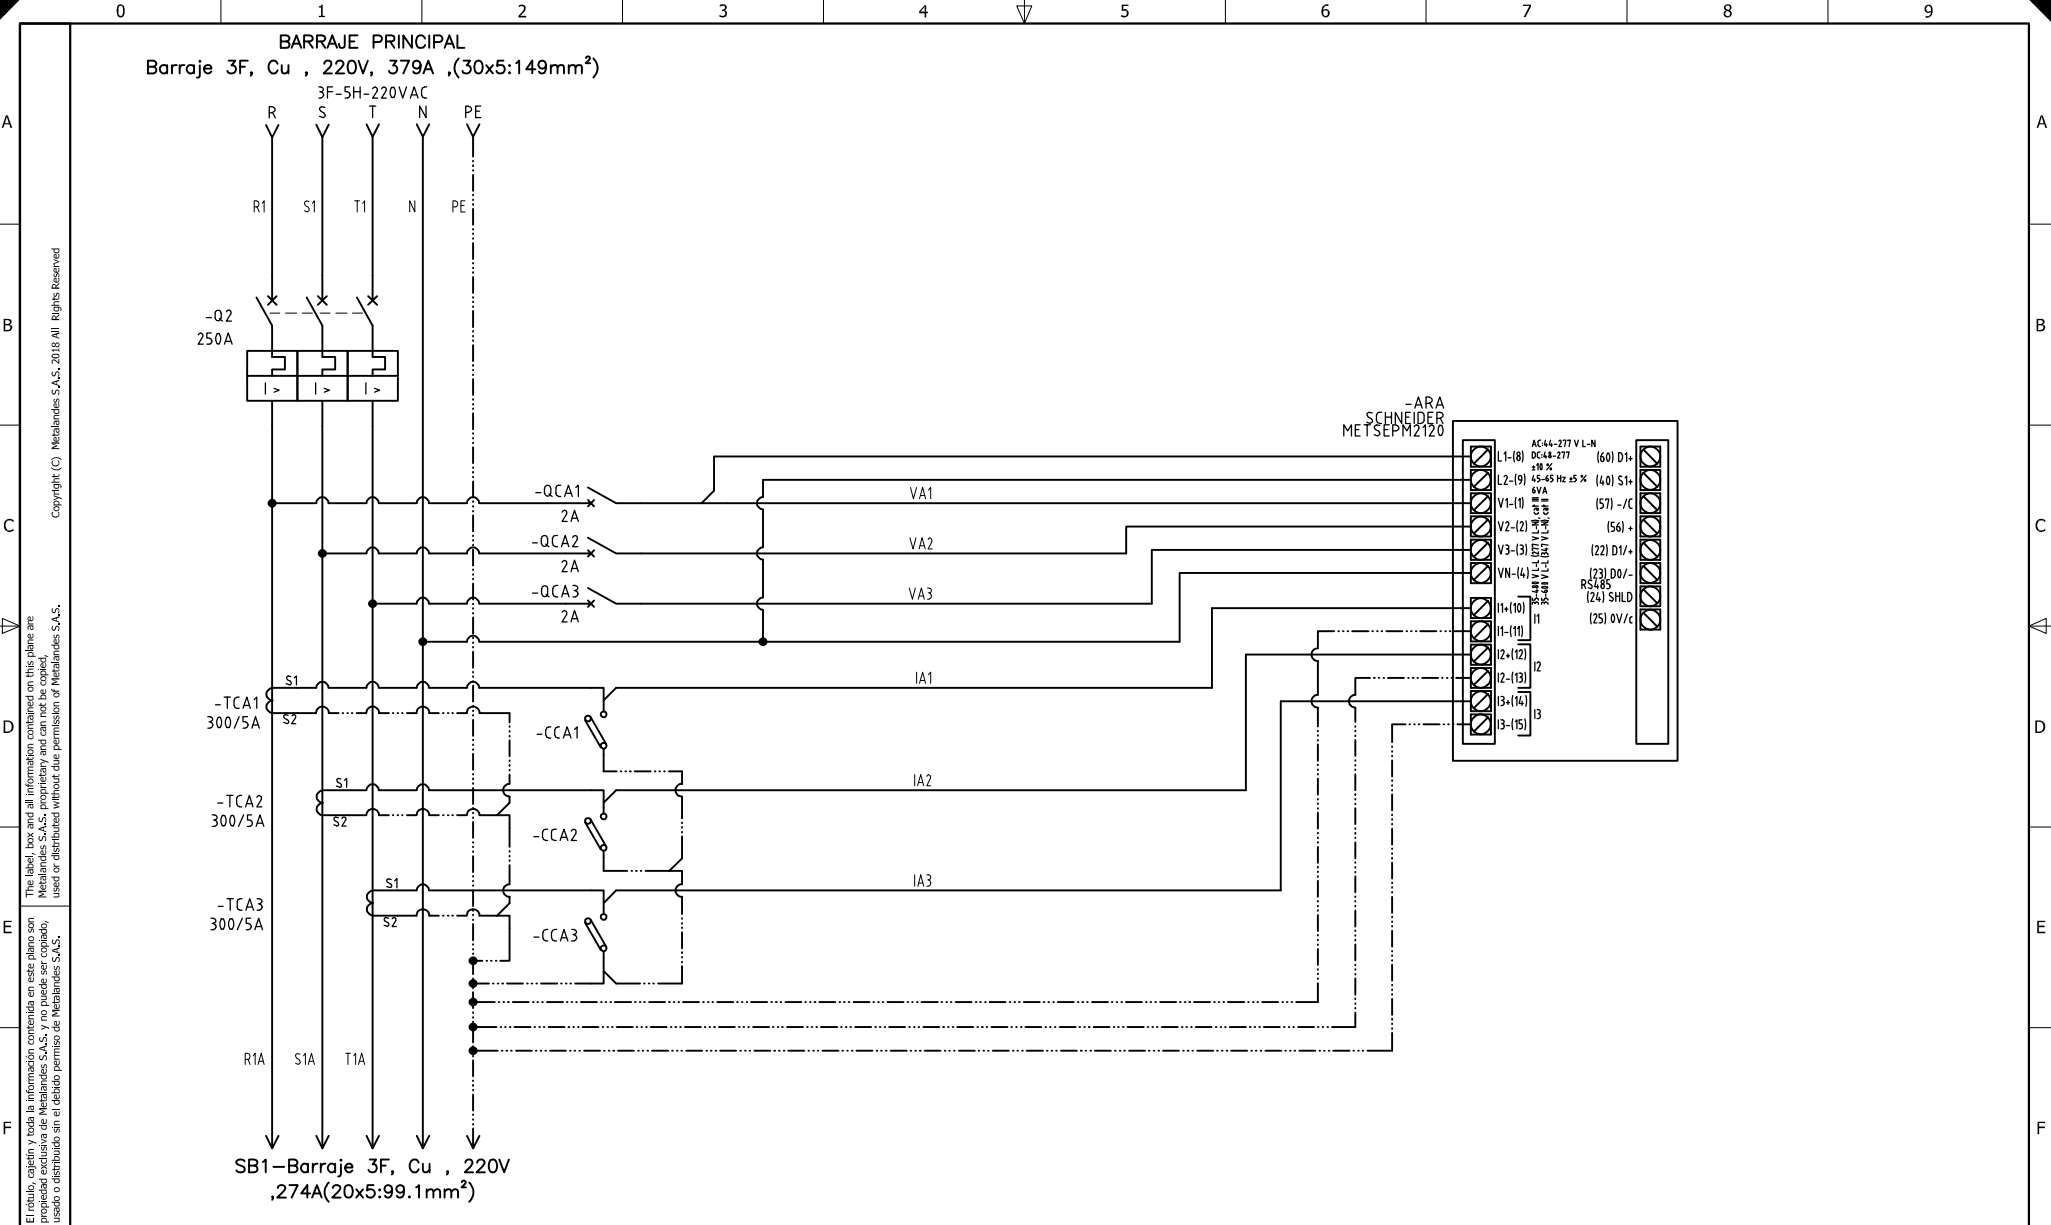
0 1 2 3 4 5 6 7 8 9

A B C D E F

BARRAJE PRINCIPAL
Barraje 3F, Cu , 220V, 379A ,(30x5:149mm²)

3F-5H-220VAC
R S T N PE

R1 S1 T1 N PE

-Q2
250A

I > I > I >

-ARA
SCHNEIDER
METSEPM2120

L1-(8) L2-(9) V1-(1) V2-(2) V3-(3) VN-(4) I1+(10) I1-(11) I1 I2+(12) I2-(13) I2 I3+(14) I3-(15) I3

AC:44-277 V L-N
DC:48-277
±10 %
45-65 Hz ±5 %
6VA

35-480 V L-L (277 V L-N) cat III
35-600 V L-L (347 V L-N) cat II

(60) D1+
(40) S1+
(57) -/C
(56) +
(22) D1/+
(23) D0/-
RS485
(24) SHLD
(25) 0V/c

-QCA1
2A
VA1
-QCA2
2A
VA2
-QCA3
2A
VA3

S1
-TCA1
300/5A
S2
IA1
-CCA1

S1
-TCA2
300/5A
S2
IA2
-CCA2

S1
-TCA3
300/5A
S2
IA3
-CCA3

R1A S1A T1A

SB1—Barraje 3F, Cu , 220V
,274A(20x5:99.1mm²)

Copyright (C) Metalandes S.A.S. 2018 All Rights Reserved

The label, box and all information contained on this plane are Metalandes S.A.S. proprietary and can not be copied, used or distributed without due permission of Metalandes S.A.S.

El rótulo, cajetín y toda la información contenida en este plano son propiedad exclusiva de Metalandes S.A.S. y no puede ser copiado, usado o distribuido sin el debido permiso de Metalandes S.A.S.